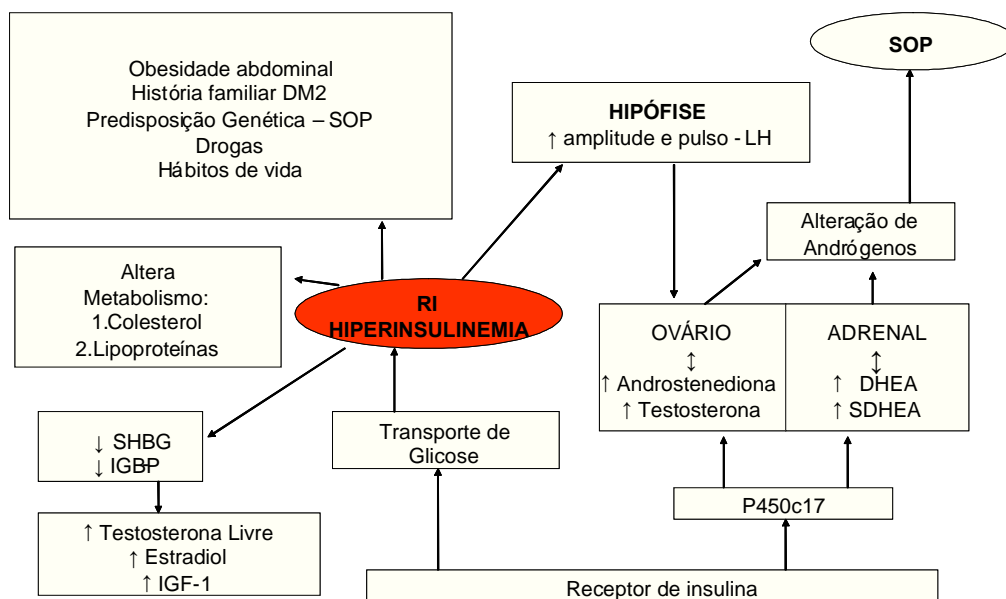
Obesidade abdominal
História familiar DM2
Predisposição Genética – SOP
Drogas
Hábitos de vida

HIPÓFISE
↑ amplitude e pulso - LH

SOP

Alteração de Andrógenos

Altera Metabolismo:
1.Colesterol
2.Lipoproteínas

RI
HIPERINSULINEMIA

OVÁRIO
↕
↑ Androstenediona
↑ Testosterona

ADRENAL
↕
↑ DHEA
↑ SDHEA

↓ SHBG
↓ IGBP

Transporte de Glicose

↑ Testosterona Livre
↑ Estradiol
↑ IGF-1

P450c17

Receptor de insulina